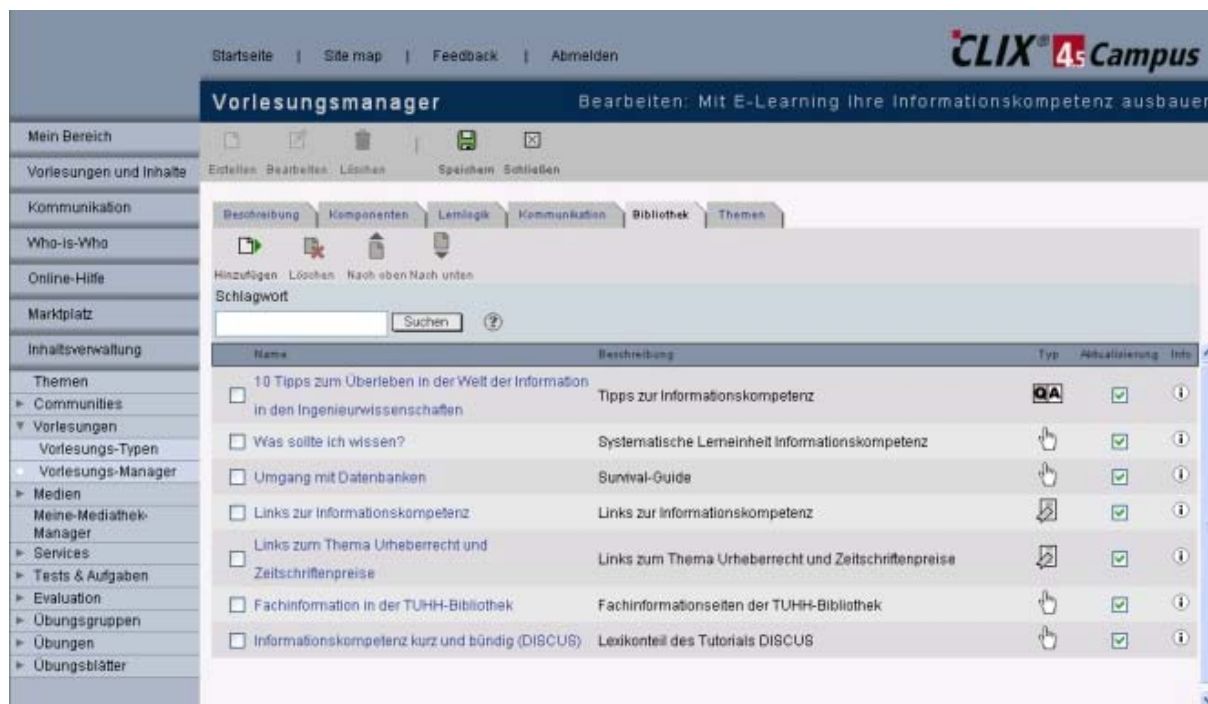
Startseite | Site map | Feedback | Abmelden

CLIX® 4s Campus

Vorlesungsmanager

Bearbeiten: Mit E-Learning Ihre Informationskompetenz ausbauer

Mein Bereich
Vorlesungen und Inhalte
Kommunikation
Who-is-Who
Online-Hilfe
Marktplatz
Inhaltsverwaltung

Themen
Communities
Vorlesungen
Vorlesungs-Typen
Vorlesungs-Manager
Medien
Meine-Mediathek-Manager
Services
Tests & Aufgaben
Evaluation
Übungsgruppen
Übungen
Übungsblätter

Erstellen Bearbeiten Löschen Speichern Schließen

Beschreibung | Komponenten | Lernlogik | Kommunikation | Bibliothek | Themen

Hinzufügen Löschen Nach oben Nach unten

Schlagwort

Suchen

| Name | Beschreibung | Typ | Aktualisierung | Info |
|---|---|---|---|---|
| 10 Tipps zum Überleben in der Welt der Information in den Ingenieurwissenschaften | Tipps zur Informationskompetenz | QA | | |
| Was sollte ich wissen? | Systematische Lerneinheit Informationskompetenz | | | |
| Umgang mit Datenbanken | Survival-Guide | | | |
| Links zur Informationskompetenz | Links zur Informationskompetenz | | | |
| Links zum Thema Urheberrecht und Zeitschriftenpreise | Links zum Thema Urheberrecht und Zeitschriftenpreise | | | |
| Fachinformation in der TUHH-Bibliothek | Fachinformationsseiten der TUHH-Bibliothek | | | |
| Informationskompetenz kurz und bündig (DISCUS) | Lexikonteil des Tutorials DISCUS | | | |